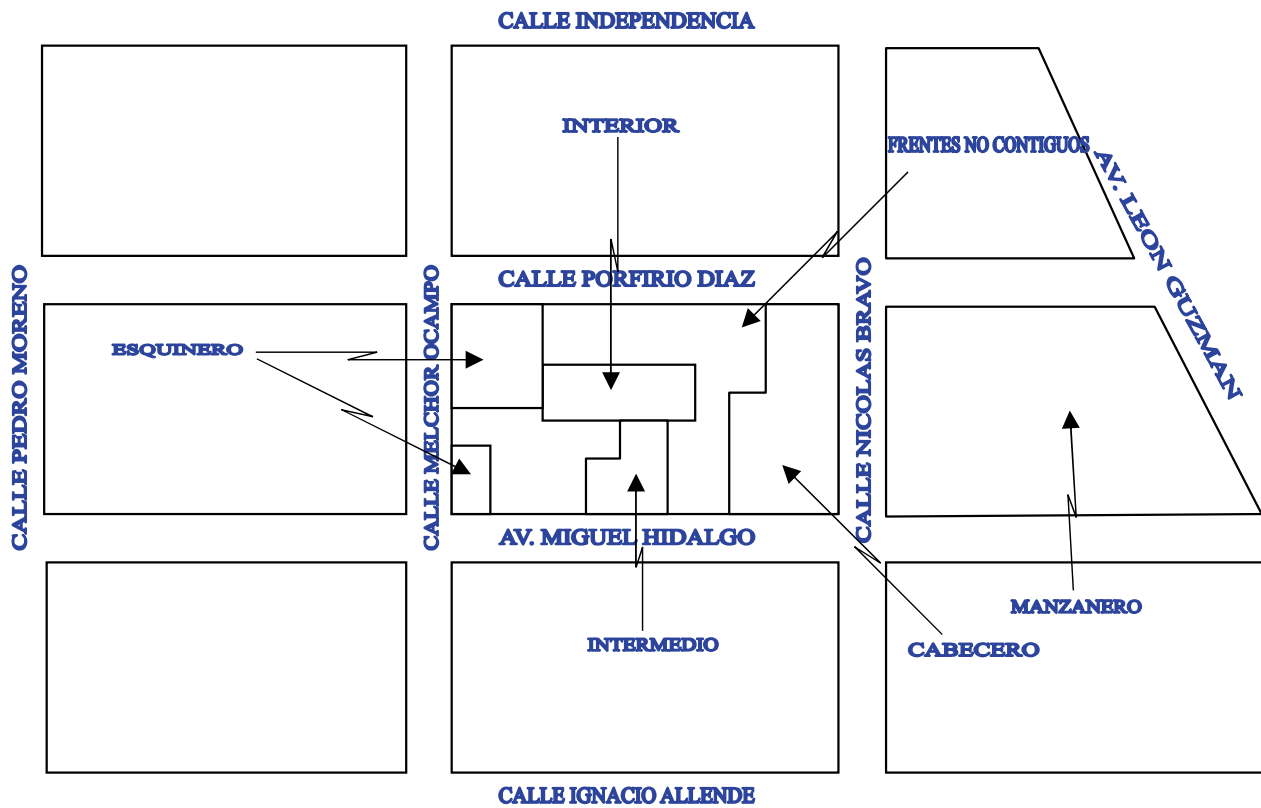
CALLE INDEPENDENCIA

INTERIOR

FRENTES NO CONTIGUOS

AV. LEON GUZMAN

CALLE PORFIRIO DIAZ

CALLE PEDRO MORENO

CALLE MELCHOR OCAMPO

CALLE NICOLAS BRAVO

ESQUINERO

AV. MIGUEL HIDALGO

MANZANERO

INTERMEDIO

CABECERO

CALLE IGNACIO ALLENDE